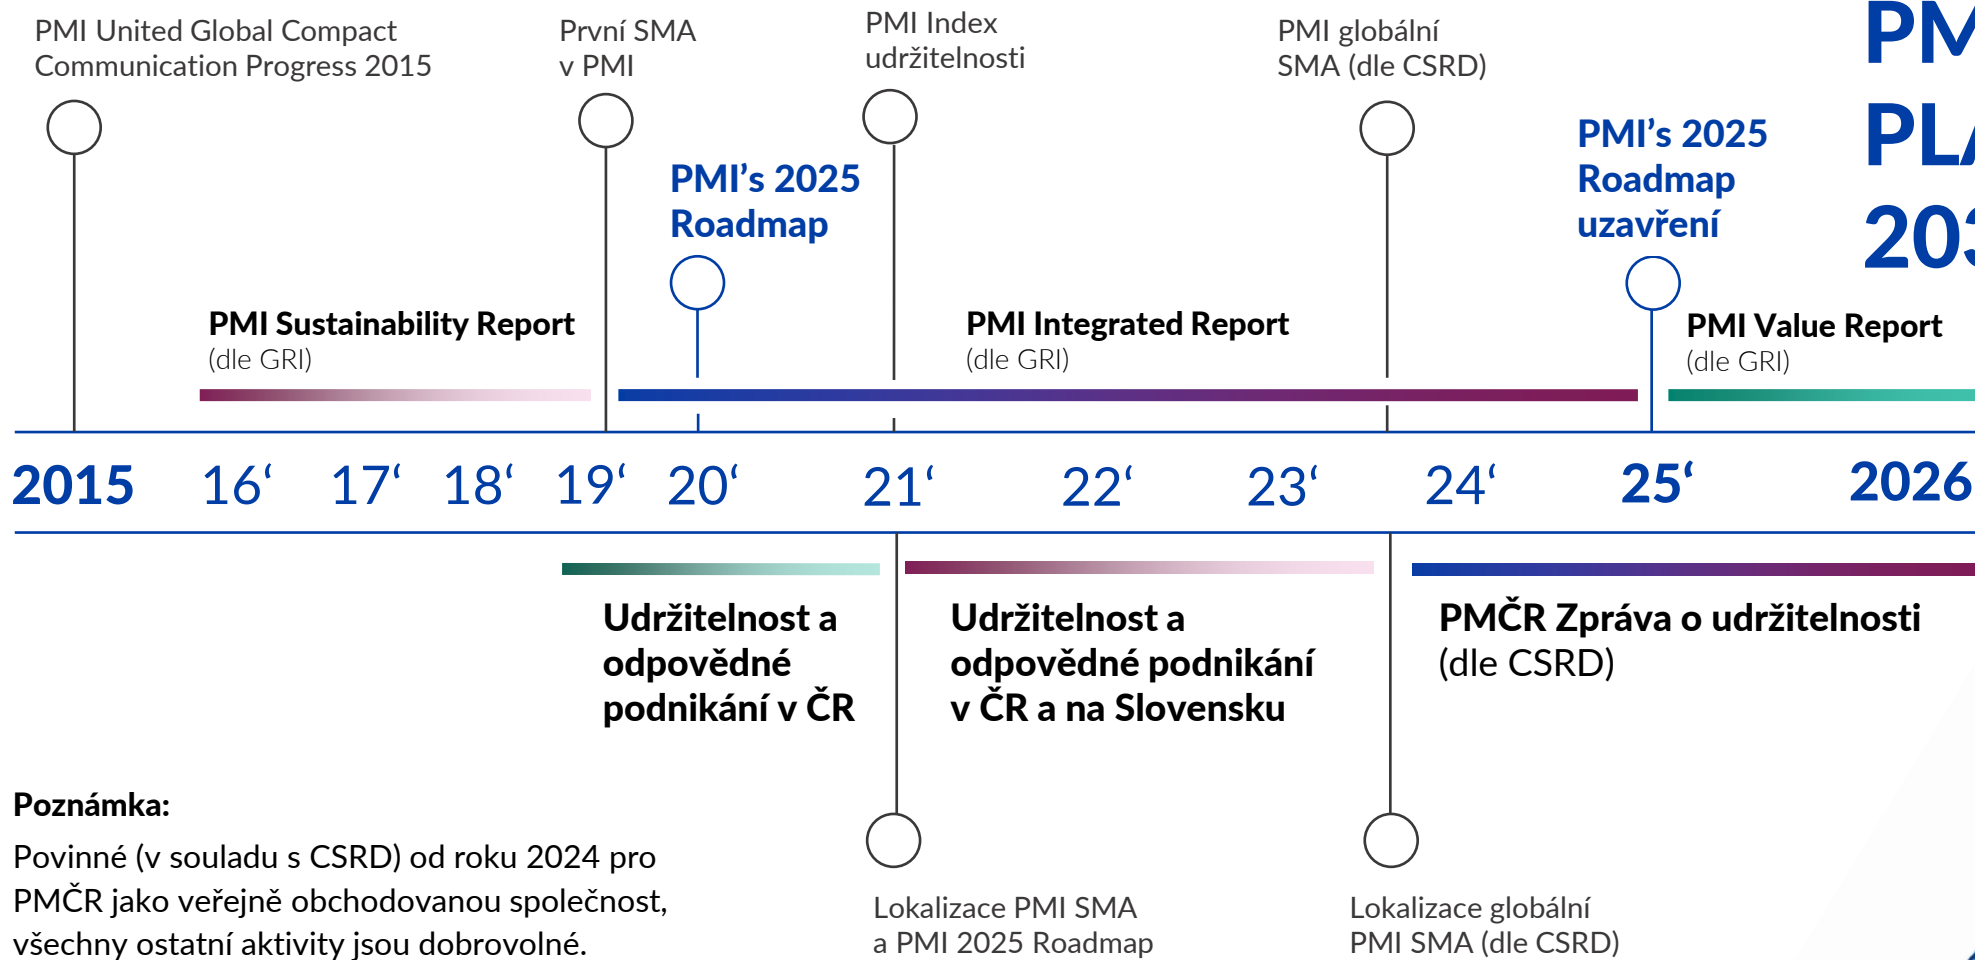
PMI United Global Compact Communication Progress 2015

První SMA v PMI

PMI Index udržitelnosti

PMI globální SMA (dle CSRD)

PM

PL

20

PMI's 2025 Roadmap

PMI's 2025 Roadmap uzavření

PMI Sustainability Report (dle GRI)

PMI Integrated Report (dle GRI)

PMI Value Report (dle GRI)

2015 16' 17' 18' 19' 20' 21' 22' 23' 24' 25' 2026

Udržitelnost a odpovědné podnikání v ČR

Udržitelnost a odpovědné podnikání v ČR a na Slovensku

PMČR Zpráva o udržitelnosti (dle CSRD)

Poznámka:

Povinné (v souladu s CSRD) od roku 2024 pro PMČR jako veřejně obchodovanou společnost, všechny ostatní aktivity jsou dobrovolné.

Lokalizace PMI SMA a PMI 2025 Roadmap

Lokalizace globální PMI SMA (dle CSRD)